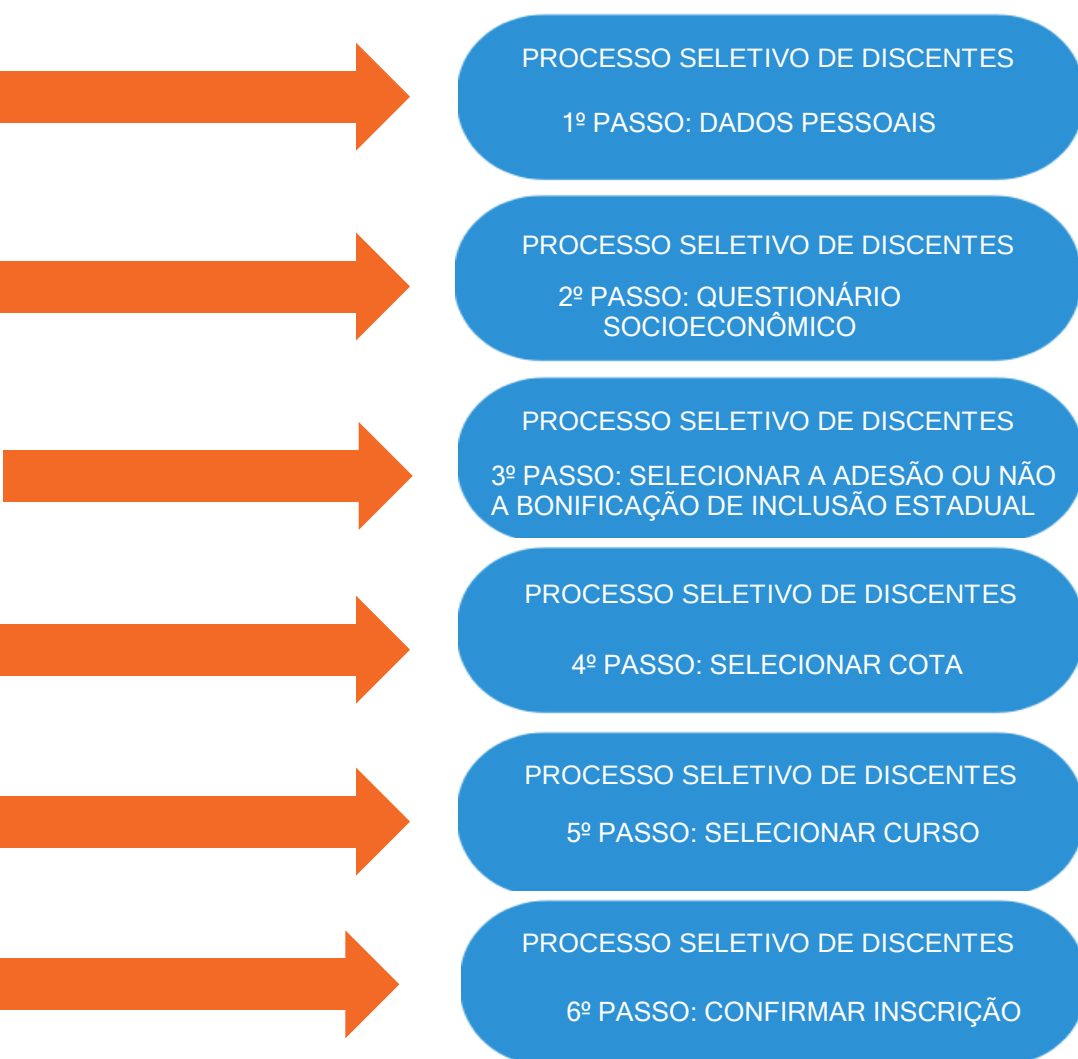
PROCESSO SELETIVO DE DISCENTES

1º PASSO: DADOS PESSOAIS

PROCESSO SELETIVO DE DISCENTES

2º PASSO: QUESTIONÁRIO SOCIOECONÔMICO

PROCESSO SELETIVO DE DISCENTES

3º PASSO: SELECIONAR A ADESÃO OU NÃO A BONIFICAÇÃO DE INCLUSÃO ESTADUAL

PROCESSO SELETIVO DE DISCENTES

4º PASSO: SELECIONAR COTA

PROCESSO SELETIVO DE DISCENTES

5º PASSO: SELECIONAR CURSO

PROCESSO SELETIVO DE DISCENTES

6º PASSO: CONFIRMAR INSCRIÇÃO